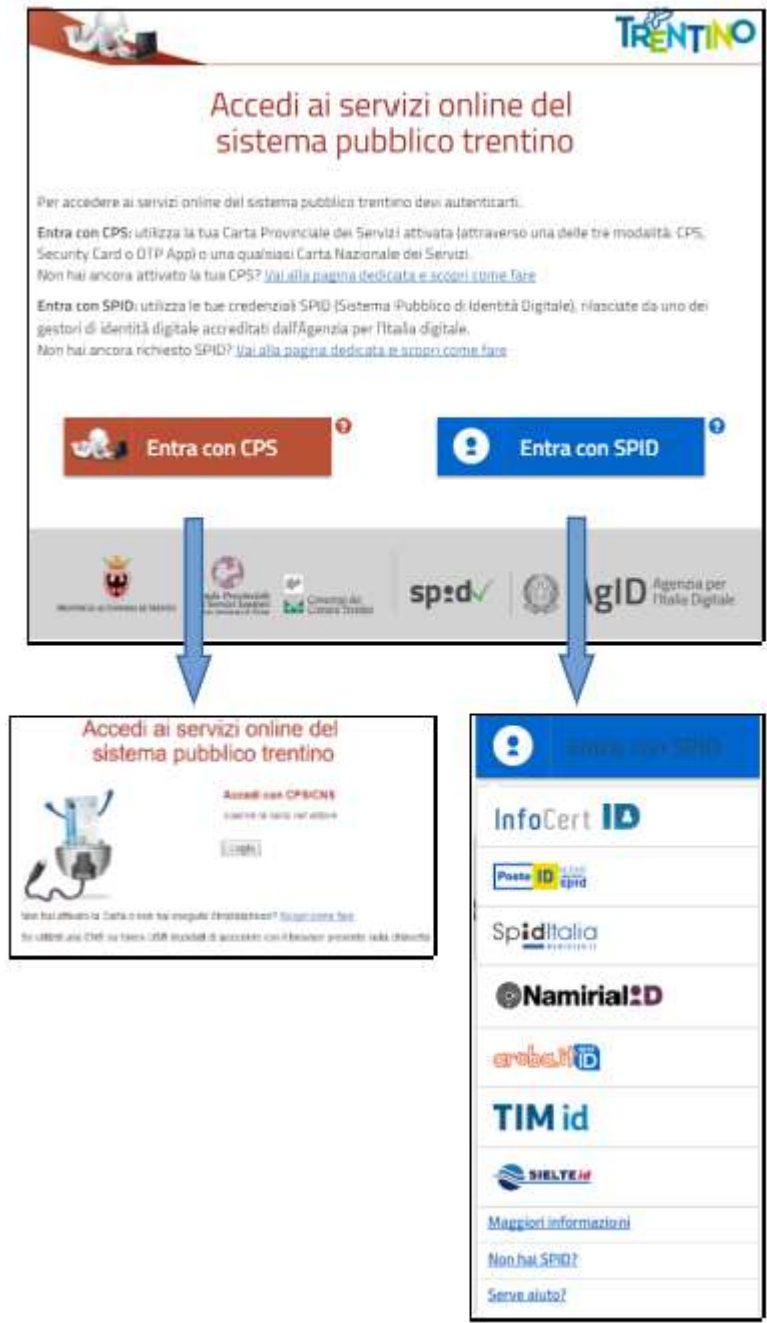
TRENTINO

Accedi ai servizi online del sistema pubblico trentino

Per accedere ai servizi online del sistema pubblico trentino devi autenticarti.

Entra con CPS: utilizza la tua Carta Provinciale dei Servizi attivata (attraverso una delle tre modalità: CPS, Security Card o OTP App) o una qualsiasi Carta Nazionale dei Servizi.
Non hai ancora attivato la tua CPS? Vai alla pagina dedicata e scopri come fare

Entra con SPID: utilizza le tue credenziali SPID (Sistema Pubblico di Identità Digitale), rilasciate da uno dei gestori di identità digitale accreditati dall'Agenzia per l'Italia digitale.
Non hai ancora richiesto SPID? Vai alla pagina dedicata e scopri come fare

Entra con CPS

Entra con SPID

PROVINCIA AUTONOMA DI TRENTO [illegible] Consorzio dei Comuni Trentini spid AgID Agenzia per l'Italia Digitale

Accedi ai servizi online del sistema pubblico trentino

Accedi con CPS/CNS
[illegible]
Login

Non hai attivato la Carta o non hai eseguito l'installazione? Scopri come fare
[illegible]

Entra con SPID

InfoCert ID

Poste ID spid

SpidItalia

Namirial ID

aruba.it ID

TIM id

SIELTE id

Maggiori informazioni

Non hai SPID?

Serve aiuto?